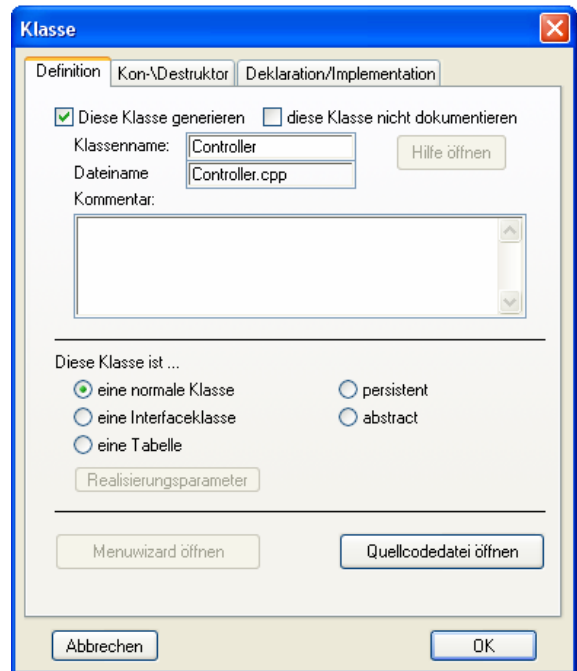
Klasse

Definition | Kon-\Destruktor | Deklaration/Implementation

Diese Klasse generieren
diese Klasse nicht dokumentieren

Klassenname: Controller
Dateiname Controller.cpp
Hilfe öffnen
Kommentar:

Diese Klasse ist ...
eine normale Klasse
persistent
eine Interfaceklasse
abstract
eine Tabelle
Realisierungsparameter

Menuwizard öffnen
Quellcodedatei öffnen

Abbrechen
OK